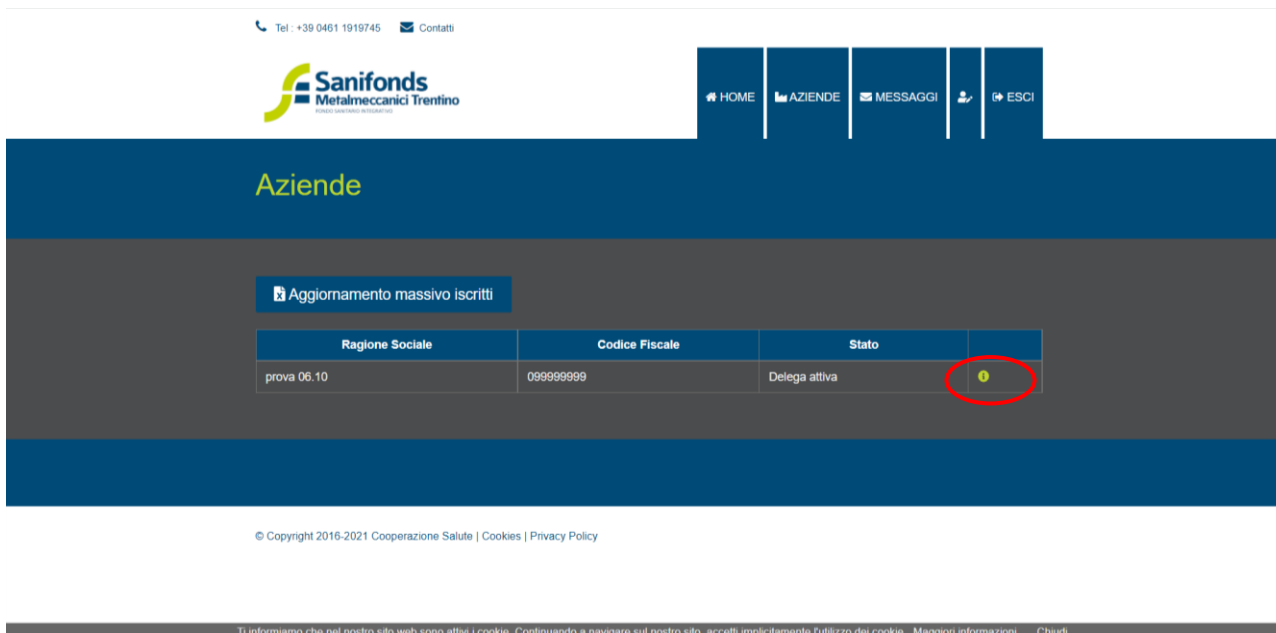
Tel : +39 0461 1919745 Contatti

Sanifonds
Metalmeccanici Trentino
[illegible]

HOME AZIENDE MESSAGGI ESCI

Aziende

Aggiornamento massivo iscritti

| Ragione Sociale | Codice Fiscale | Stato | |
|---|---|---|---|
| prova 06.10 | 099999999 | Delega attiva | |

© Copyright 2016-2021 Cooperazione Salute | Cookies | Privacy Policy

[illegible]